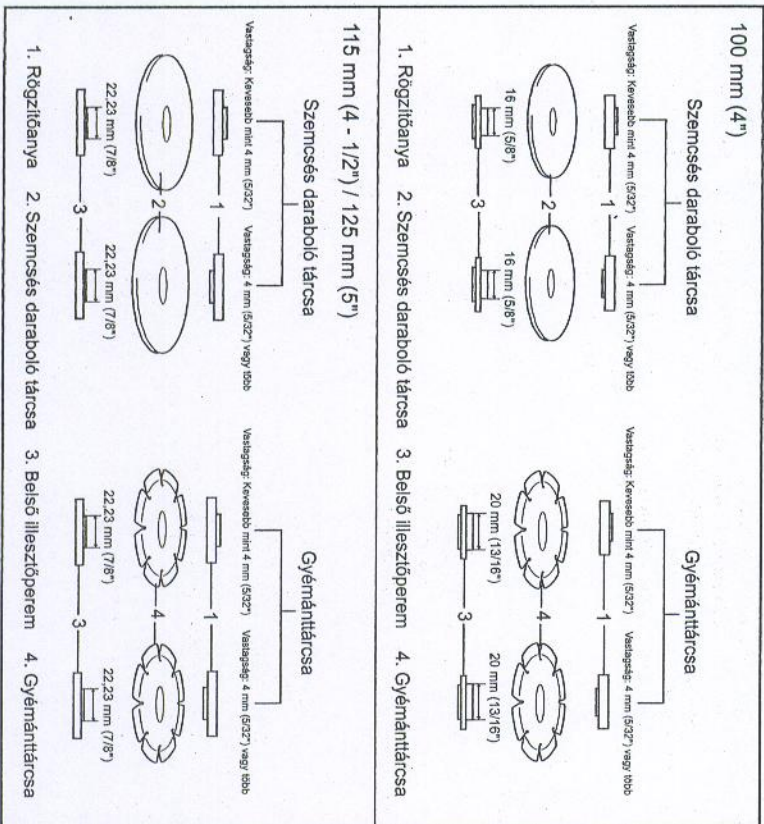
100 mm (4")

Szemcsés daraboló tárcsa

Vastagság: Kevesebb mint 4 mm (5/32")

Vastagság: 4 mm (5/32") vagy több

1

16 mm (5/8")

2

16 mm (5/8")

3

Gyémánttárcsa

Vastagság: Kevesebb mint 4 mm (5/32")

Vastagság: 4 mm (5/32") vagy több

1

20 mm (13/16")

4

20 mm (13/16")

3

1. Rögzítőanya 2. Szemcsés daraboló tárcsa 3. Belső illesztőperem 4. Gyémánttárcsa

115 mm (4 - 1/2") / 125 mm (5")

Szemcsés daraboló tárcsa

Vastagság: Kevesebb mint 4 mm (5/32")

Vastagság: 4 mm (5/32") vagy több

1

22.23 mm (7/8")

2

22.23 mm (7/8")

3

Gyémánttárcsa

Vastagság: Kevesebb mint 4 mm (5/32")

Vastagság: 4 mm (5/32") vagy több

1

22.23 mm (7/8")

4

22.23 mm (7/8")

3

1. Rögzítőanya 2. Szemcsés daraboló tárcsa 3. Belső illesztőperem 4. Gyémánttárcsa